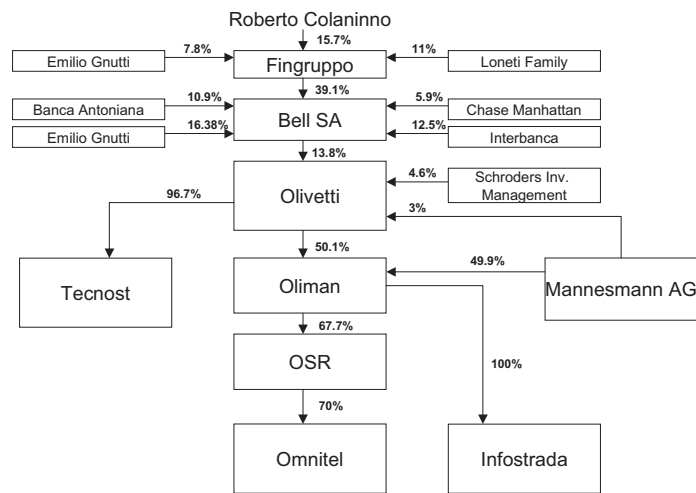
Roberto Colaninno

15.7%

Emilio Gnutti

7.8%

Fingruppo

11%

Loneti Family

39.1%

Banca Antoniana

10.9%

Bell SA

5.9%

Chase Manhattan

Emilio Gnutti

16.38%

12.5%

Interbanca

13.8%

Olivetti

4.6%

Schroders Inv. Management

96.7%

3%

50.1%

Tecnost

Oliman

49.9%

Mannesmann AG

67.7%

OSR

100%

70%

Omnitel

Infostrada